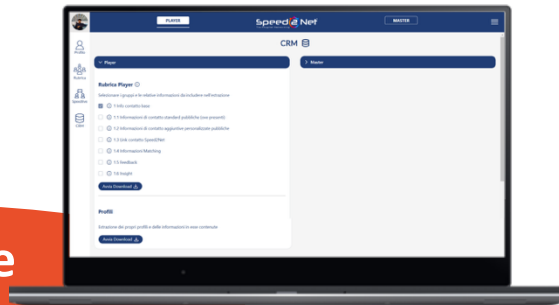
PLAYER

Speed2Net

MASTER

Profilo

Rubrica

Speed2Net

CRM

CRM

Player

Master

Rubrica Player

Selezionare i gruppi e le relative informazioni da includere nell'estrazione

1 Info contatto base

1.1 Informazioni di contatto standard pubbliche (ove presenti)

1.2 Informazioni di contatto aggiuntive personalizzate pubbliche

1.3 Link contatto Speed2Net

1.4 Informazioni Matching

1.5 Feedback

1.6 Insight

Avvia Download

Profili

Estrazione dei propri profili e delle informazioni in esso contenute

Avvia Download

e